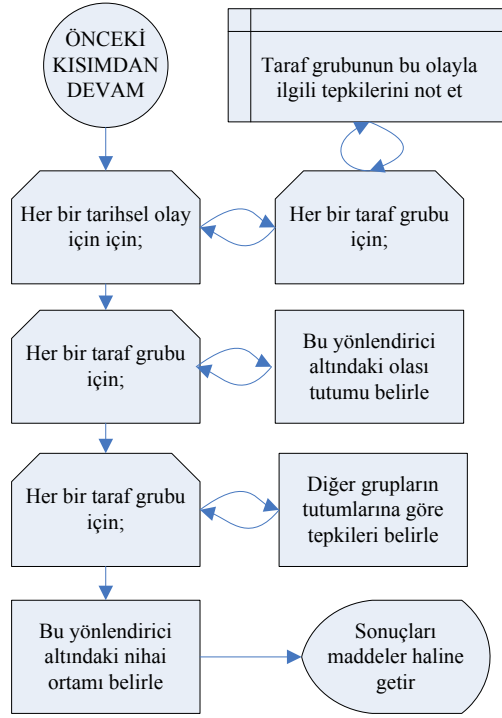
ÖNCEKİ KISIMDAN DEVAM

Taraf grubunun bu olayla ilgili tepkilerini not et

Her bir tarihsel olay için için;

Her bir taraf grubu için;

Her bir taraf grubu için;

Bu yönlendirici altındaki olası tutumu belirle

Her bir taraf grubu için;

Diğer grupların tutumlarına göre tepkileri belirle

Bu yönlendirici altındaki nihai ortamı belirle

Sonuçları maddeler haline getir